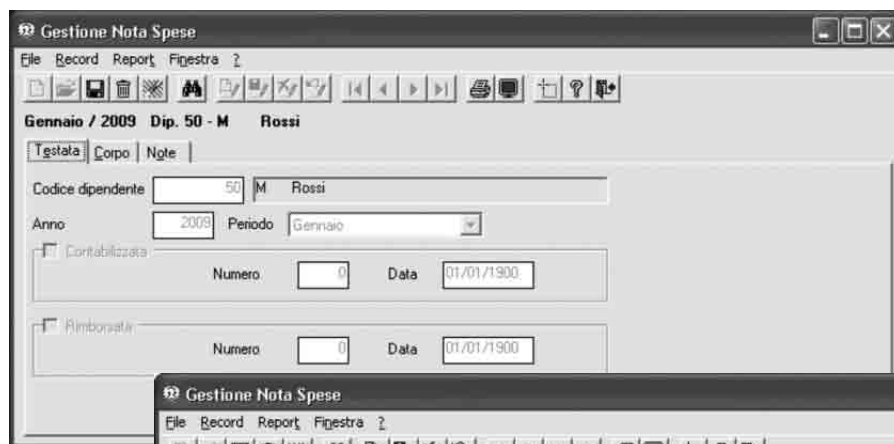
Gestione Nota Spese

File Record Report Finestra ?

Gennaio / 2009 Dip. 50 - M Rossi

Testata Corpo Note

Codice dipendente 50 M Rossi

Anno 2009 Periodo Gennaio

Contabilizzata

Numero 0 Data 01/01/1900

Rimborsata

Numero 0 Data 01/01/1900

Gestione Nota Spese

File Record Report Finestra ?